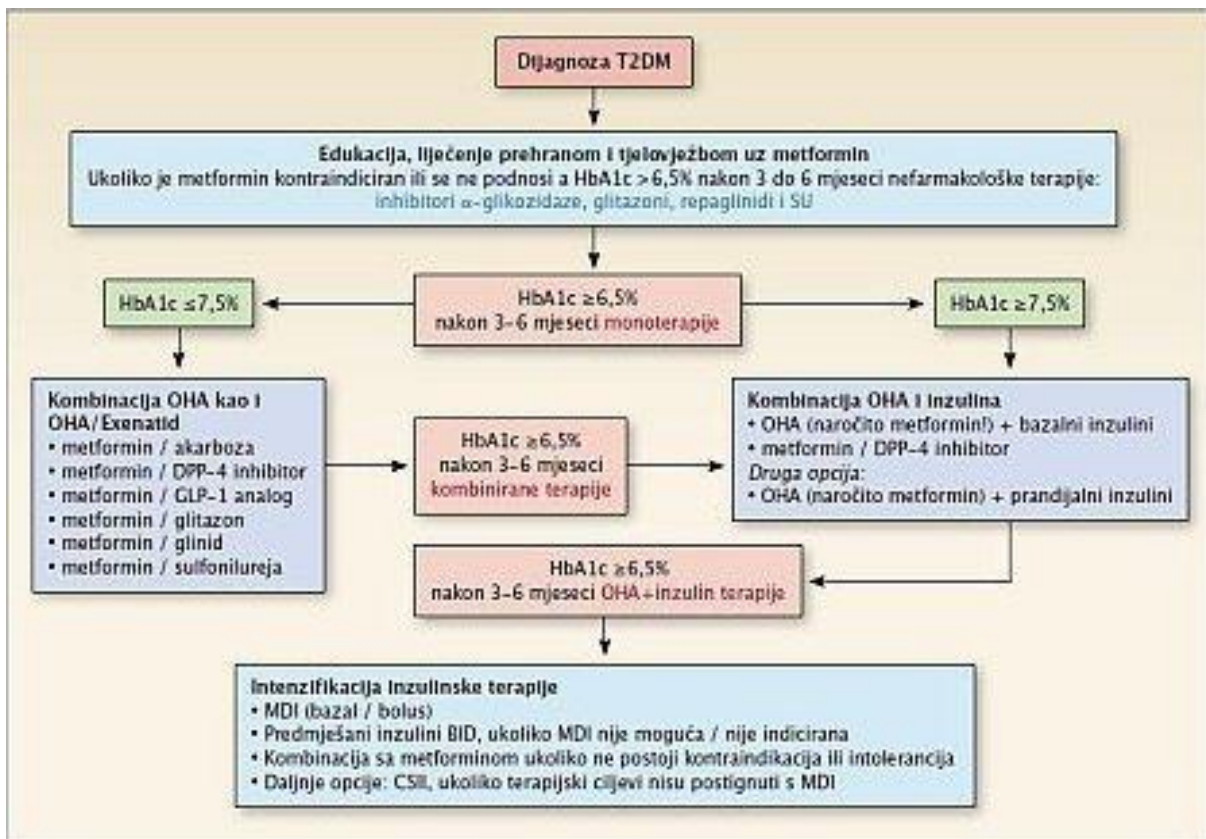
Dijagnoza T2DM

Edukacija, liječenje prehranom i tjelovježbom uz metformin
Ukoliko je metformin kontraindiciran ili se ne podnosi a HbA1c >6,5% nakon 3 do 6 mjeseci nefarmakološke terapije: inhibitori α-glikozidaze, glitazoni, repaglinidi i SU

HbA1c ≤7,5%

HbA1c ≥6,5%
nakon 3-6 mjeseci monoterapije

HbA1c ≥7,5%

Kombinacija OHA kao i OHA/Exenatid
• metformin / akarboza
• metformin / DPP-4 inhibitor
• metformin / GLP-1 analog
• metformin / glitazon
• metformin / glinid
• metformin / sulfonilureja

HbA1c ≥6,5%
nakon 3-6 mjeseci kombinirane terapije

Kombinacija OHA i inzulina
• OHA (naročito metformin!) + bazalni inzulini
• metformin / DPP-4 inhibitor
Druga opcija:
• OHA (naročito metformin) + prandijalni inzulini

HbA1c ≥6,5%
nakon 3-6 mjeseci OHA+inzulin terapije

Intenzifikacija inzulinske terapije
• MDI (bazal / bolus)
• Predmješani inzulini BID, ukoliko MDI nije moguća / nije indicirana
• Kombinacija sa metforminom ukoliko ne postoji kontraindikacija ili intolerancija
• Daljnje opcije: CSII, ukoliko terapijski ciljevi nisu postignuti s MDI